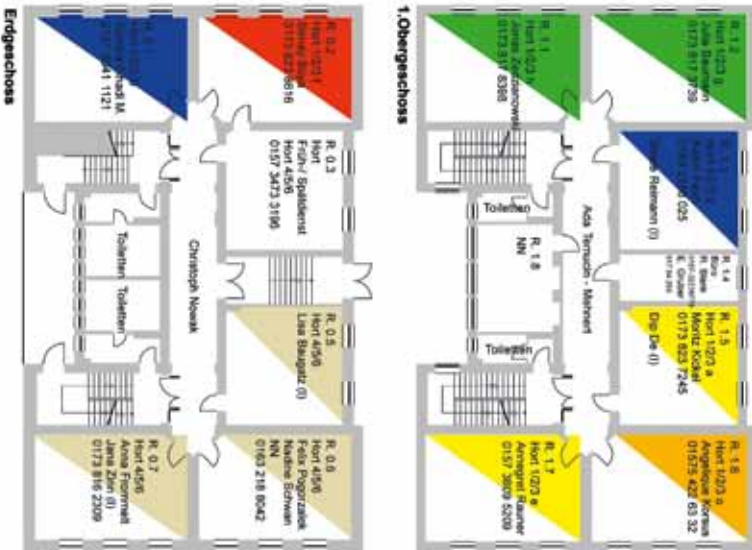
Erdgeschoss

R. 0.1
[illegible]
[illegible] M.
0157 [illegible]41 1121

R. 0.2
Hort 1/2/3
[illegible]
0173 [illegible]

R. 0.3
Hort
Früh-/ Spätdienst
Hort 4/5/6
0157 3473 3196

Christoph Nowak

Toiletten
Toiletten

R. 0.5
Hort 4/5/6
Lisa Baugatz (l)

R. 0.7
Hort 4/5/6
Anna Frommelt
Jana Zinn (l)
0173 816 2309

R. 0.6
Hort 4/5/6
Felix Pogorzelek
Nadine Schwan
NN
0162 216 8042

1.Obergeschoss

R. 1.1
Hort 1/2/3
Jonas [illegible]
0173 317 8398

R. 1.2
Hort 1/2/3 g
Julia Baumann
0173 817 3739

R. 1.3
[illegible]
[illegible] Reimann (l)
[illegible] 025

Toiletten

Ada Ternucih - Meinert

R. 1.8
NN

R. 1.4
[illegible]
R. Bee
E. Gruber
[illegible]

Toiletten

R. 1.5
Hort 1/2/3 a
Moritz Köckel
0173 823 7245
Dip De (l)

R. 1.7
Hort 1/2/3 e
Annegret Rauner
0157 3809 5209

R. 1.6
Hort 1/2/3 o
Angelique Kornus
01575 422 63 32